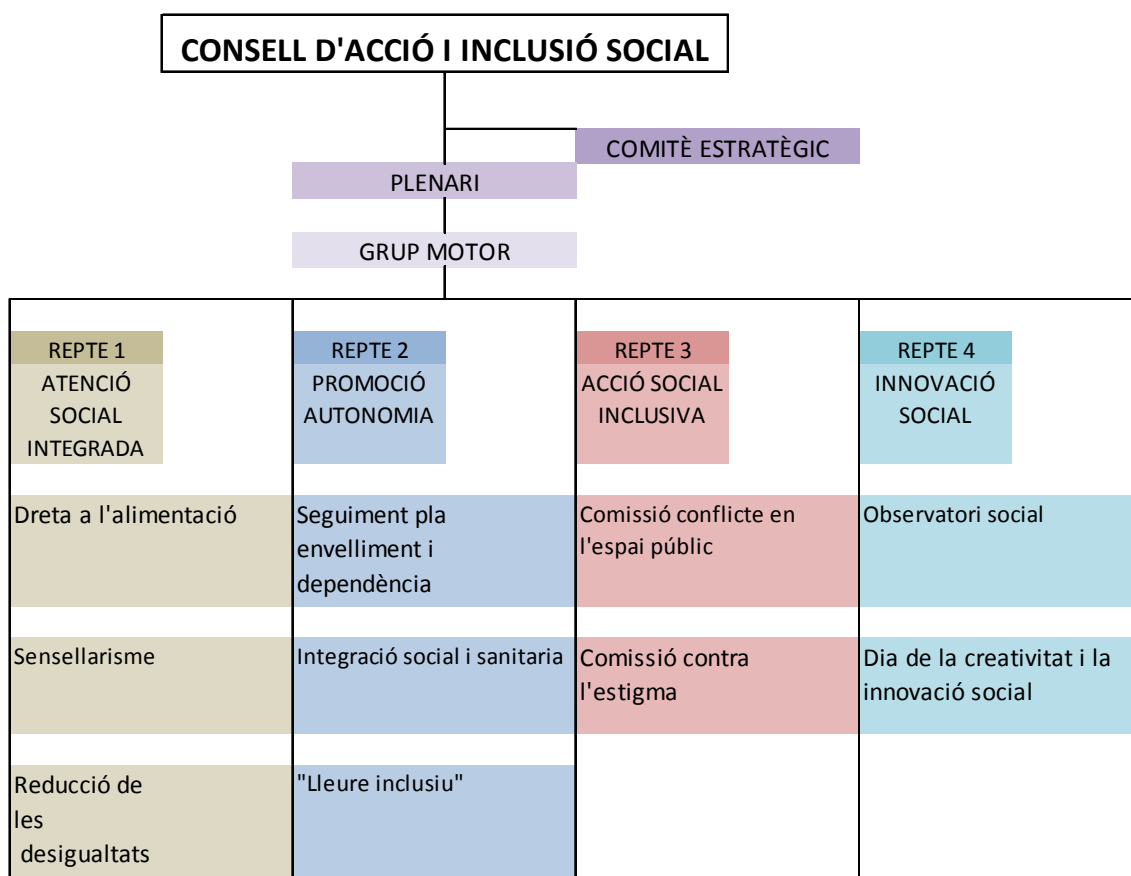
CONSELL D'ACCIÓ I INCLUSIÓ SOCIAL

COMITÈ ESTRATÈGIC

PLENARI

GRUP MOTOR

REPTE 1
ATENCIÓ SOCIAL INTEGRADA

Dreta a l'alimentació

Sensellarisme

Reducció de les desigualtats

REPTE 2
PROMOCIÓ AUTONOMIA

Seguiment pla envelliment i dependència

Integració social i sanitaria

"Lleure inclusiu"

REPTE 3
ACCIÓ SOCIAL INCLUSIVA

Comissió conflicte en l'espai públic

Comissió contra l'estigma

REPTE 4
INNOVACIÓ SOCIAL

Observatori social

Dia de la creativitat i la innovació social